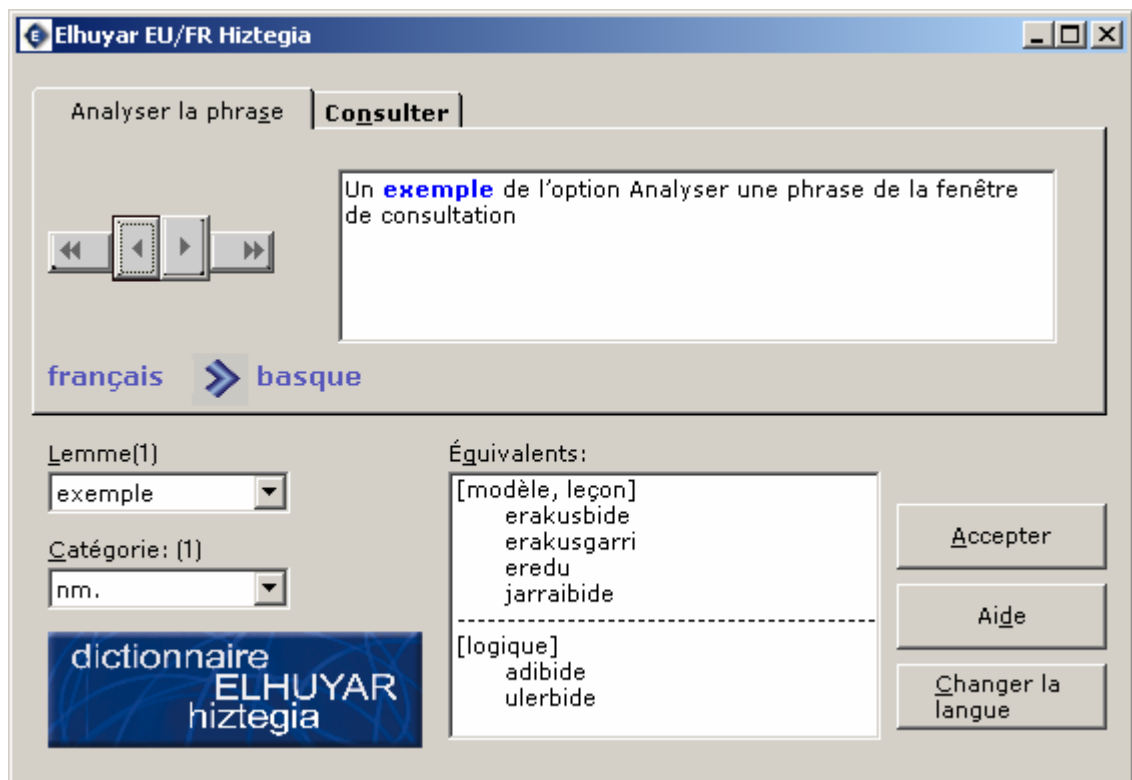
Elhuyar EU/FR Hiztegia

Analyser la phrase | Consulter

Un exemple de l'option Analyser une phrase de la fenêtre de consultation

français basque

Lemme(1)
exemple

Catégorie: (1)
nm.

dictionnaire ELHUYAR hiztegia

Équivalents:
[modèle, leçon]
erakusbide
erakusgarri
eredu
jarraibide
------------------------------------------
[logique]
adibide
ulerbide

Accepter

Aide

Changer la langue